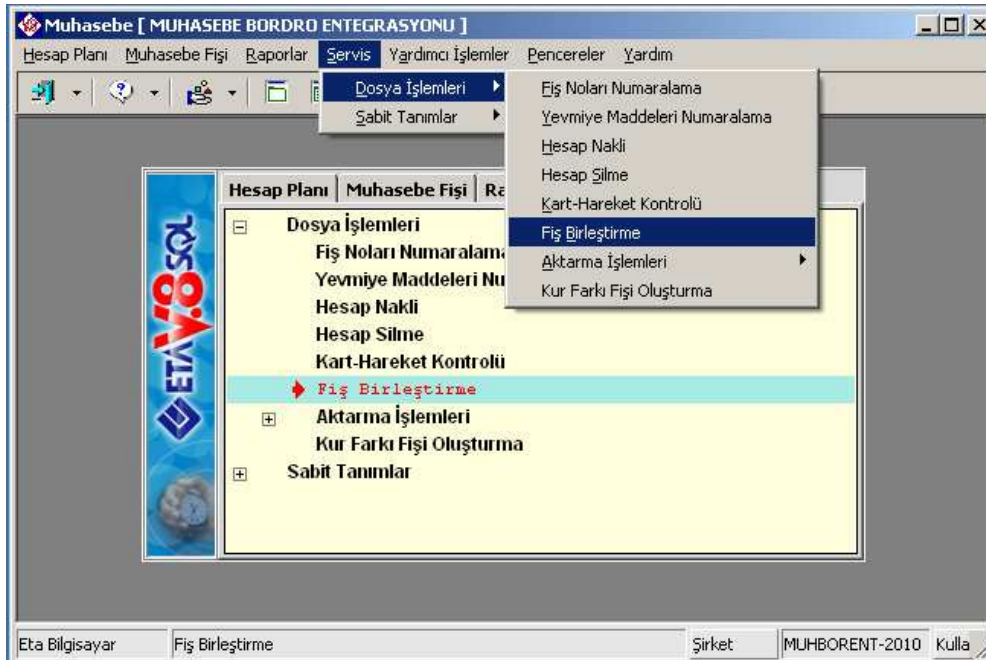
Muhasebe [ MUHASEBE BORDRO ENTEGRASYONU ]

Hesap Planı Muhasebe Fişi Raporlar Servis Yardımcı İşlemler Pencereler Yardım

Dosya İşlemleri
Sabit Tanımlar

Fiş Noları Numaralama
Yevmiye Maddeleri Numaralama
Hesap Nakli
Hesap Silme
Kart-Hareket Kontrolü
Fiş Birleştirme
Aktarma İşlemleri
Kur Farkı Fişi Oluşturma

ETA V.8 SQL

Hesap Planı | Muhasebe Fişi | Ra

Dosya İşlemleri
Fiş Noları Numaralama
Yevmiye Maddeleri Nu
Hesap Nakli
Hesap Silme
Kart-Hareket Kontrolü
Fiş Birleştirme
Aktarma İşlemleri
Kur Farkı Fişi Oluşturma
Sabit Tanımlar

Eta Bilgisayar | Fiş Birleştirme | Şirket | MUHBORENT-2010 | Kulla